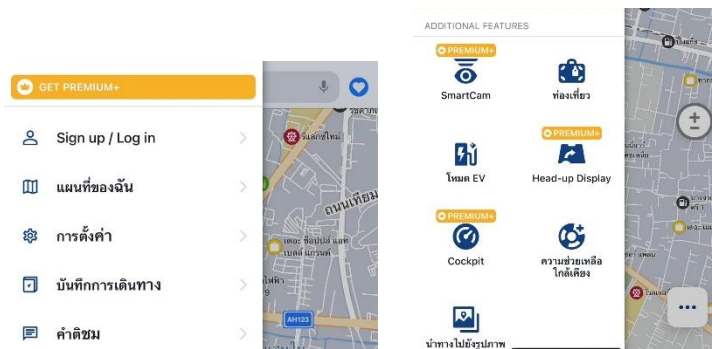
GET PREMIUM+

Sign up / Log in

แผนที่ของฉัน

การตั้งค่า

บันทึกการเดินทาง

คำติชม

ถนนเทียม

AH123

ADDITIONAL FEATURES

PREMIUM+

SmartCam

ท่องเที่ยว

โหมด EV

PREMIUM+

Head-up Display

PREMIUM+

Cockpit

ความช่วยเหลือใกล้เคียง

นำทางไปยังรูปภาพ